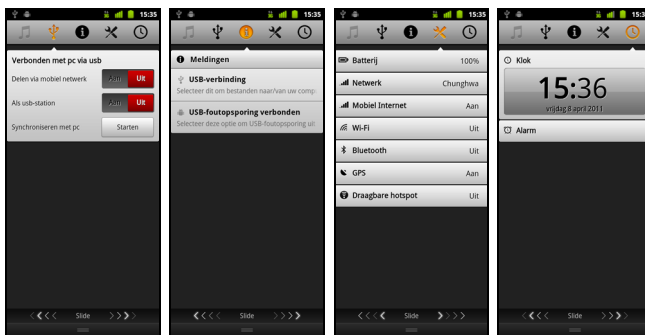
15:35

Verbonden met pc via usb

Delen via mobiel netwerk Aan Uit

Als usb-station Aan Uit

Synchroniseren met pc Starten

Slide

15:35

Meldingen

USB-verbinding

Selecteer dit om bestanden naar/van uw comp

USB-foutopsporing verbonden

Selecteer deze optie om USB-foutopsporing ui

Slide

15:35

Batterij 100%

Netwerk Chunghwa

Mobiel Internet Aan

Wi-Fi Uit

Bluetooth Uit

GPS Aan

Draagbare hotspot Uit

Slide

15:35

Klok

15:36

vrijdag 8 april 2011

Alarm

Slide